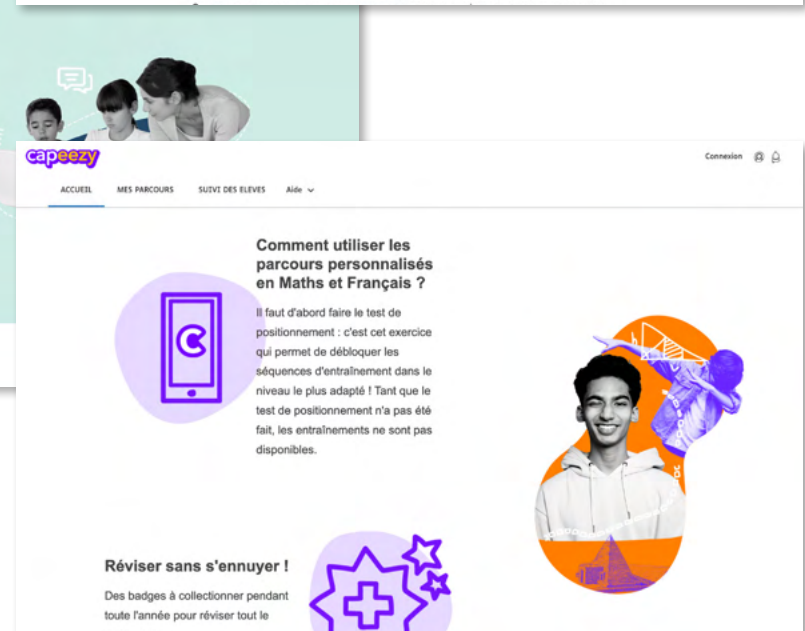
capeezy

Connexion

ACCUEIL MES PARCOURS SUIVI DES ELEVES Aide

Comment utiliser les parcours personnalisés en Maths et Français ?

Il faut d'abord faire le test de positionnement : c'est cet exercice qui permet de débloquer les séquences d'entraînement dans le niveau le plus adapté ! Tant que le test de positionnement n'a pas été fait, les entraînements ne sont pas disponibles.

Réviser sans s'ennuyer !

Des badges à collectionner pendant toute l'année pour réviser tout le